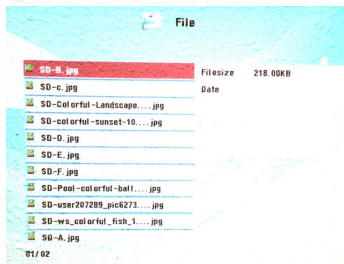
File

SD-B.jpg
SD-c.jpg
SD-Colorful-Landscape....jpg
SD-colorful-sunset-10....jpg
SD-D.jpg
SD-E.jpg
SD-F.jpg
SD-Pool-colorful-ball....jpg
SD-user207289_pic6273....jpg
SD-ws_colorful_fish_1....jpg
SD-A.jpg
01/02

Filesize 218.00KB
Date